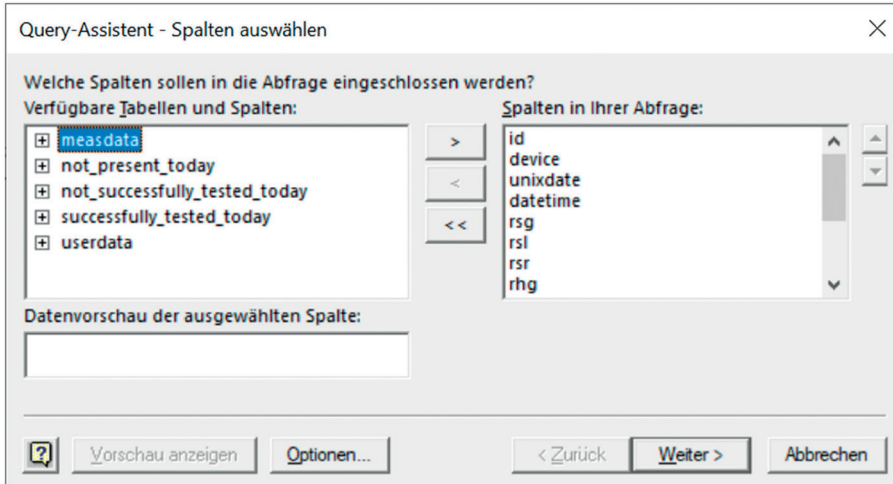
Query-Assistent - Spalten auswählen

Welche Spalten sollen in die Abfrage eingeschlossen werden?

Verfügbare Tabellen und Spalten:

measdata
not_present_today
not_successfully_tested_today
successfully_tested_today
userdata

>
<
<<

Spalten in Ihrer Abfrage:

id
device
unixdate
datetime
rsg
rsl
rsr
rhg

Datenvorschau der ausgewählten Spalte:

Vorschau anzeigen
Optionen...
< Zurück
Weiter >
Abbrechen